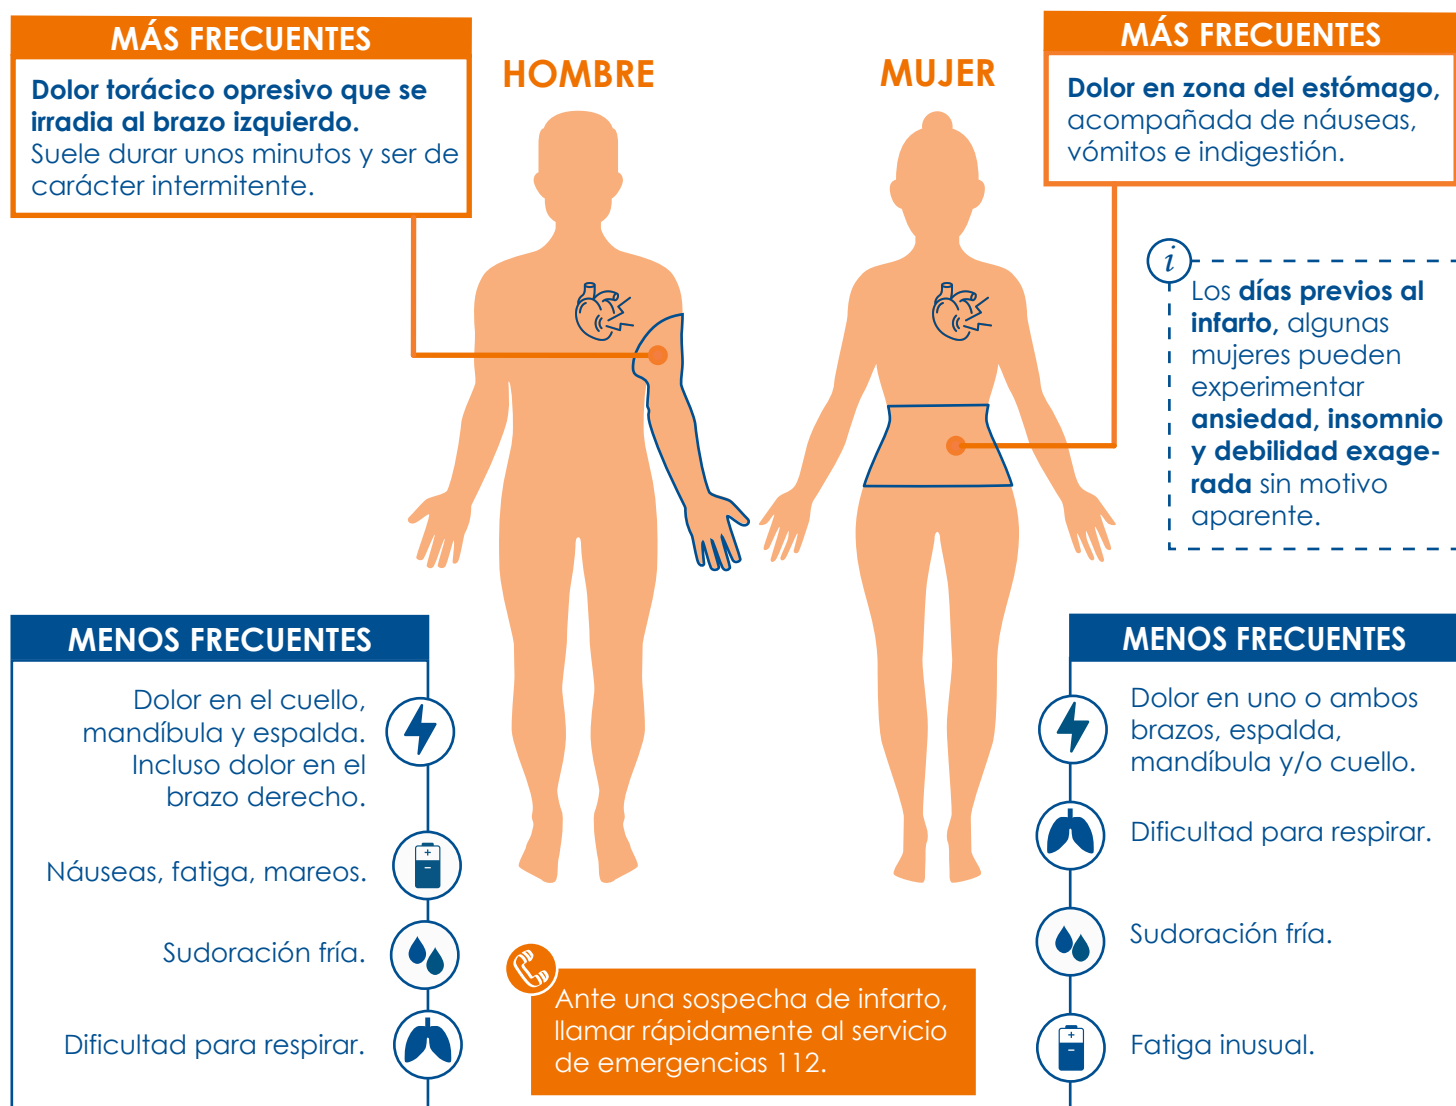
MÁS FRECUENTES

Dolor torácico opresivo que se irradia al brazo izquierdo. Suele durar unos minutos y ser de carácter intermitente.

HOMBRE

MUJER

MÁS FRECUENTES

Dolor en zona del estómago, acompañada de náuseas, vómitos e indigestión.

i

Los días previos al infarto, algunas mujeres pueden experimentar ansiedad, insomnio y debilidad exagerada sin motivo aparente.

MENOS FRECUENTES

Dolor en el cuello, mandíbula y espalda. Incluso dolor en el brazo derecho.

Náuseas, fatiga, mareos.

Sudoración fría.

Dificultad para respirar.

Ante una sospecha de infarto, llamar rápidamente al servicio de emergencias 112.

MENOS FRECUENTES

Dolor en uno o ambos brazos, espalda, mandíbula y/o cuello.

Dificultad para respirar.

Sudoración fría.

Fatiga inusual.